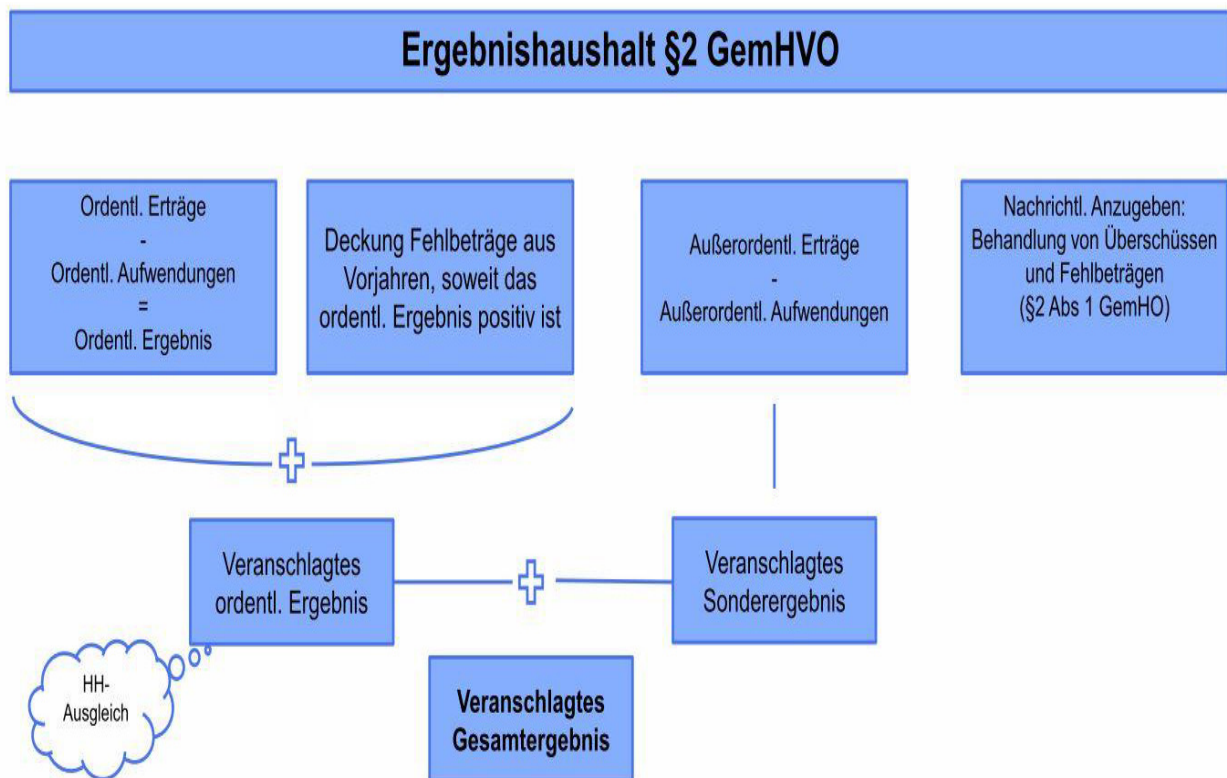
Ergebnishaushalt §2 GemHVO

Ordentl. Erträge
-
Ordentl. Aufwendungen
=
Ordentl. Ergebnis

Deckung Fehlbeträge aus Vorjahren, soweit das ordentl. Ergebnis positiv ist

Außerordentl. Erträge
-
Außerordentl. Aufwendungen

Nachrichtl. Anzugeben: Behandlung von Überschüssen und Fehlbeträgen (§2 Abs 1 GemHO)

Veranschlagtes ordentl. Ergebnis

Veranschlagtes Sonderergebnis

HH-Ausgleich

Veranschlagtes Gesamtergebnis